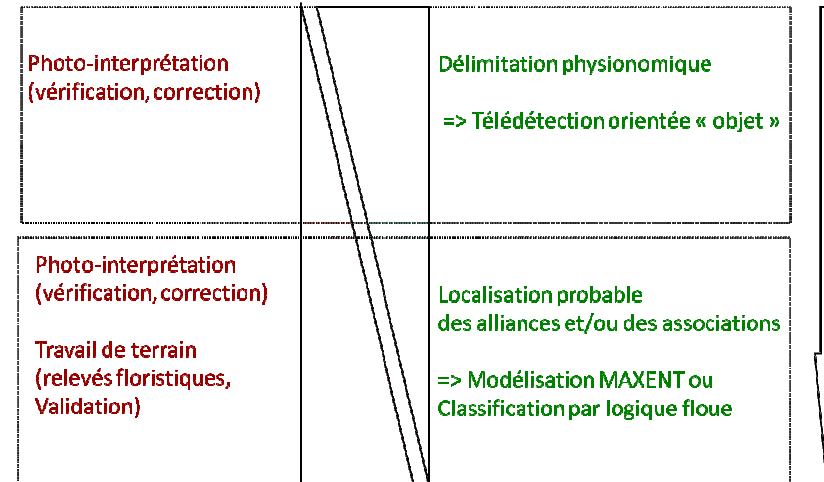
Photo-interprétation
(vérification, correction)

Délimitation physionomique

=> Télédétection orientée « objet »

Photo-interprétation
(vérification, correction)

Travail de terrain
(relevés floristiques, Validation)

Localisation probable
des alliances et/ou des associations

=> Modélisation MAXENT ou Classification par logique floue